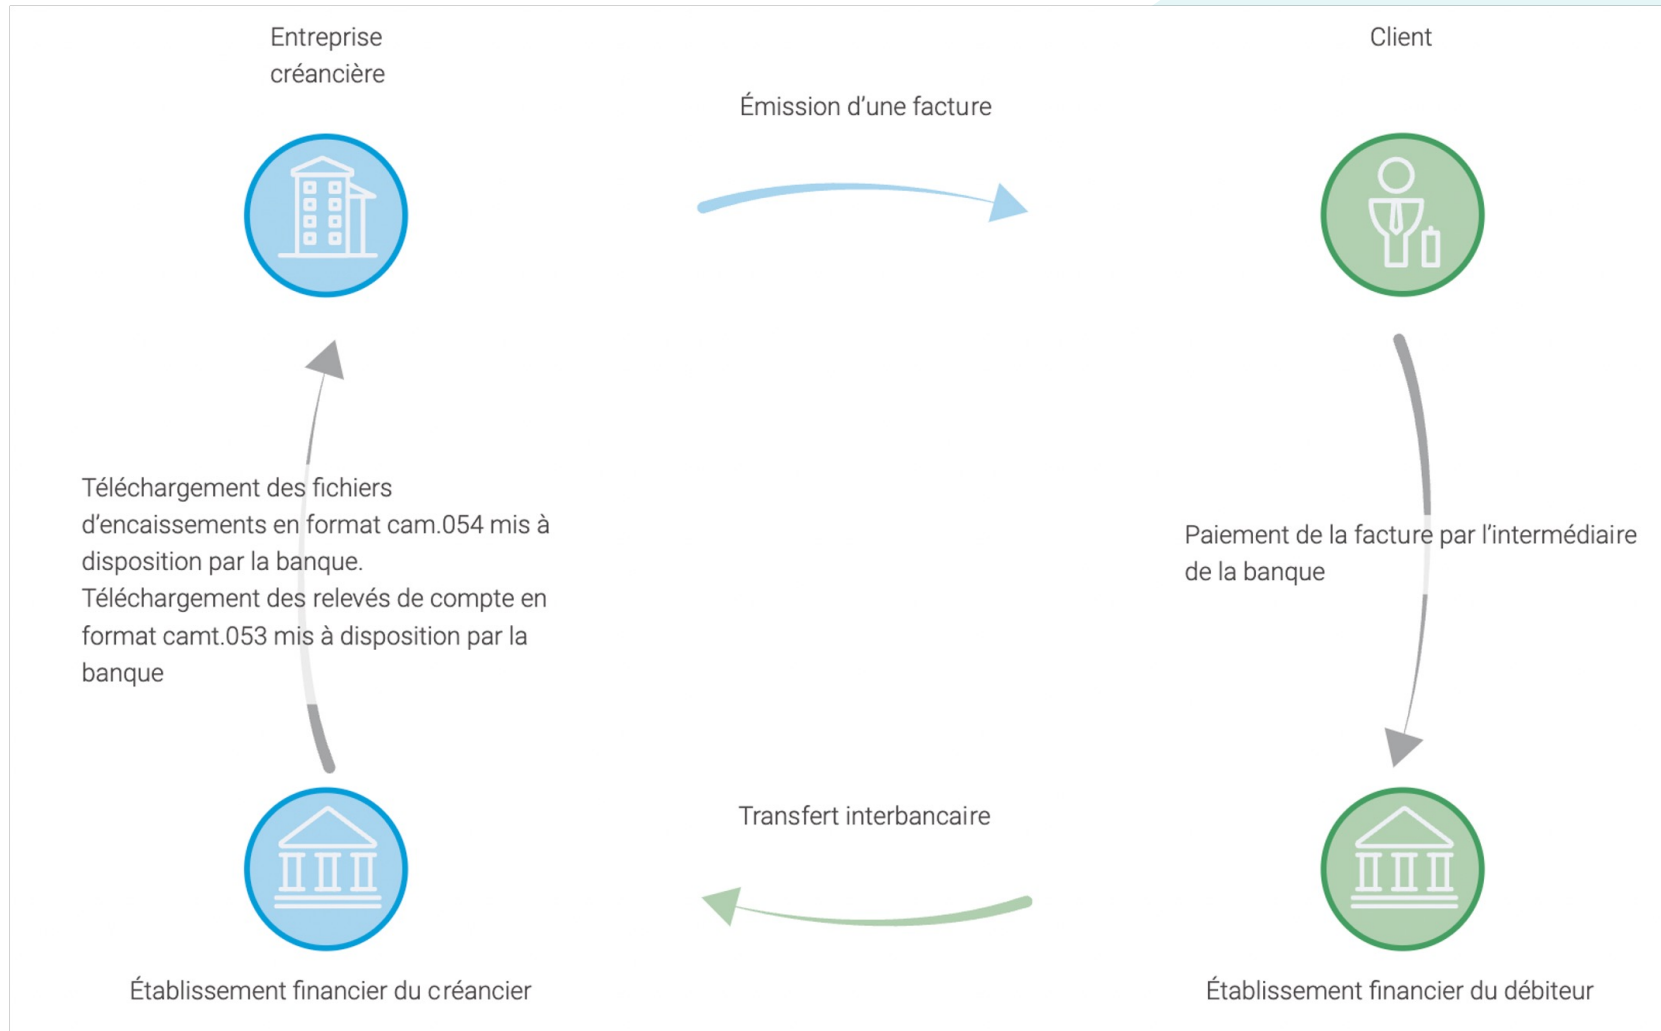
Entreprise créancière

Émission d'une facture

Client

Téléchargement des fichiers d'encaissements en format cam.054 mis à disposition par la banque.
Téléchargement des relevés de compte en format camt.053 mis à disposition par la banque

Paiement de la facture par l'intermédiaire de la banque

Transfert interbancaire

Établissement financier du créancier

Établissement financier du débiteur